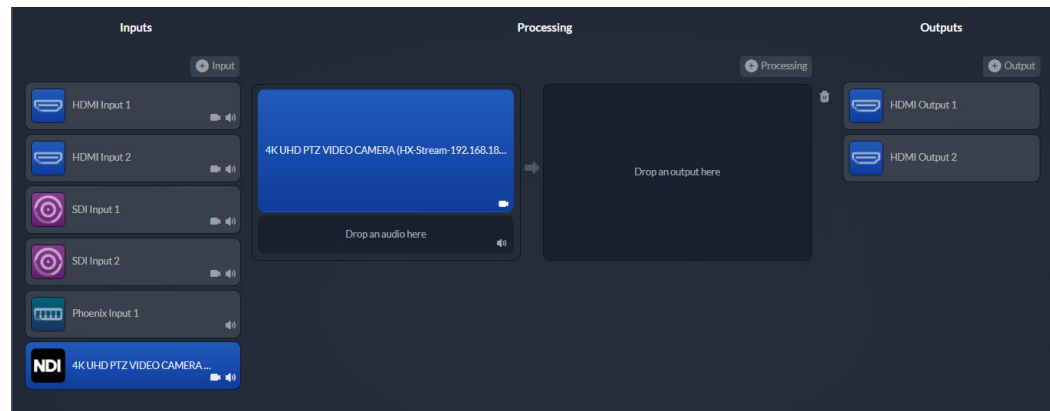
Inputs

Processing

Outputs

Input

Processing

Output

HDMI Input 1

HDMI Input 2

SDI Input 1

SDI Input 2

Phoenix Input 1

NDI

4K UHD PTZ VIDEO CAMERA ...

4K UHD PTZ VIDEO CAMERA (HX-Stream-192.168.18...

Drop an audio here

Drop an output here

HDMI Output 1

HDMI Output 2